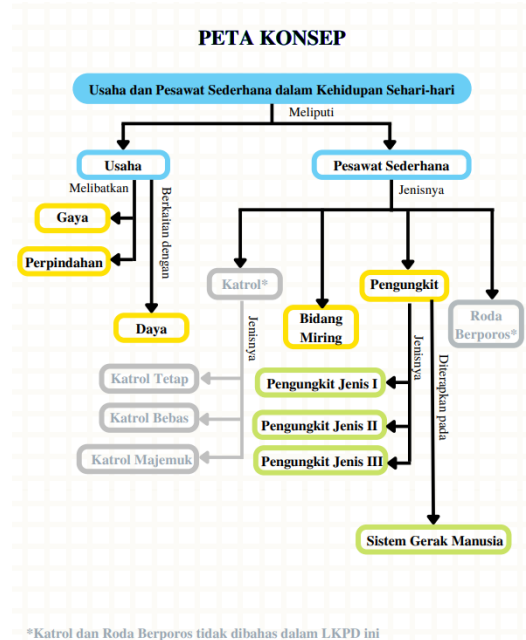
PETA KONSEP

Usaha dan Pesawat Sederhana dalam Kehidupan Sehari-hari

Meliputi

Usaha

Pesawat Sederhana

Melibatkan

Berkaitan dengan

Jenisnya

Gaya

Perpindahan

Daya

Katrol*

Bidang Miring

Pengungkit

Roda Berporos*

Jenisnya

Jenisnya

Diterapkan pada

Katrol Tetap

Katrol Bebas

Katrol Majemuk

Pengungkit Jenis I

Pengungkit Jenis II

Pengungkit Jenis III

Sistem Gerak Manusia

*Katrol dan Roda Berporos tidak dibahas dalam LKPD ini